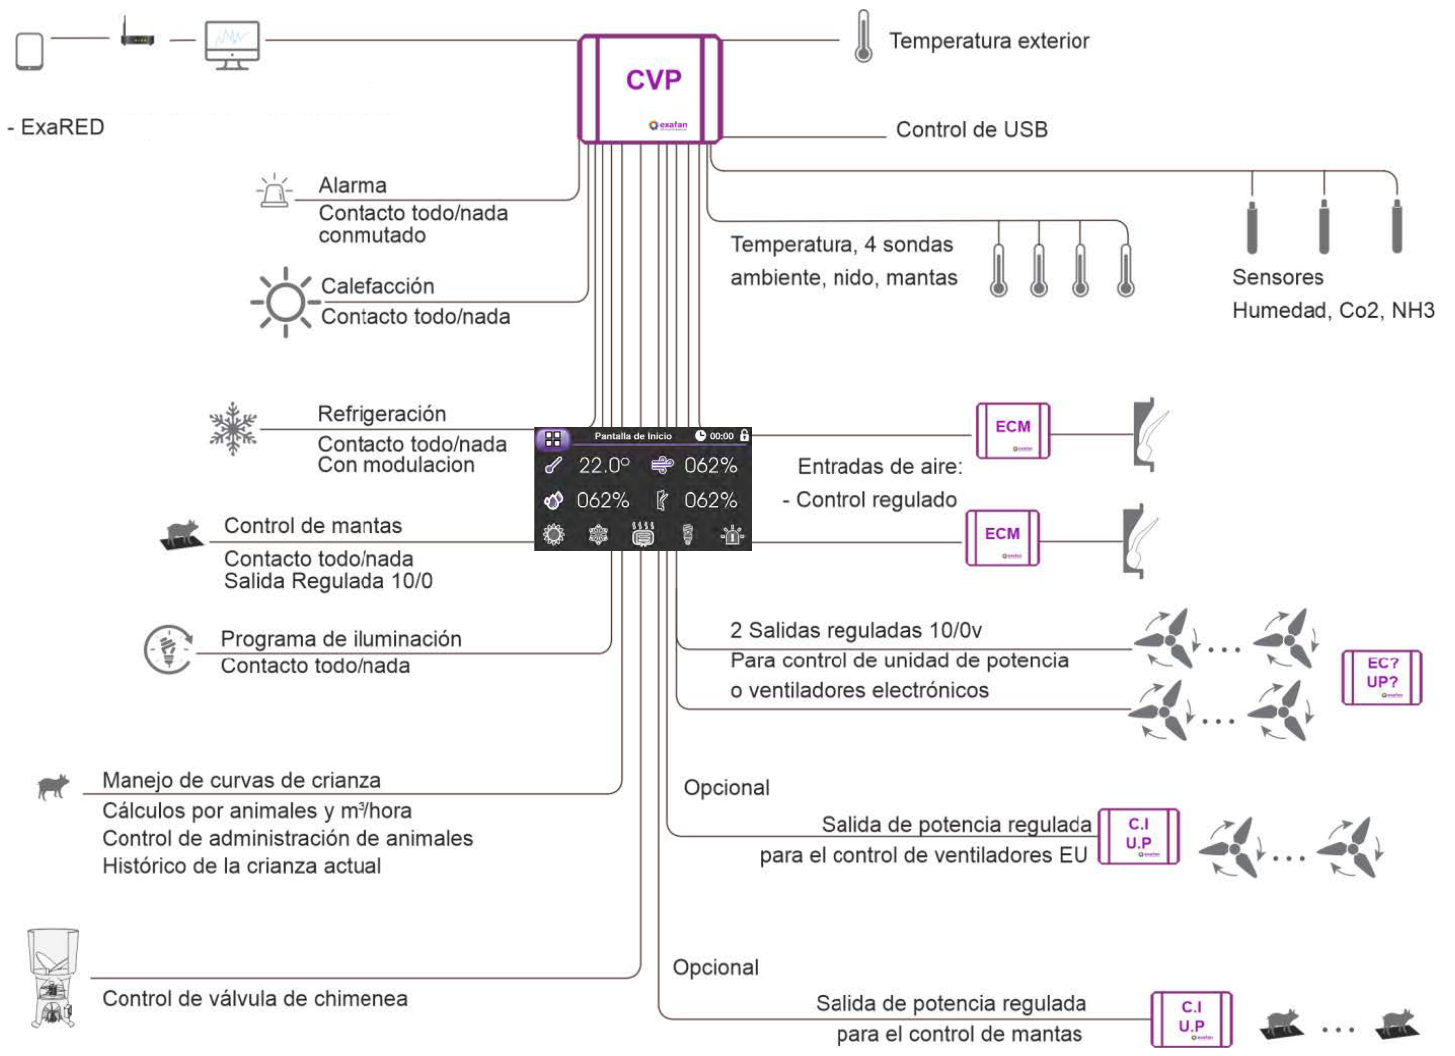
- ExaRED

CVP
exafan

Temperatura exterior

Control de USB

Alarma
Contacto todo/nada conmutado

Calefacción
Contacto todo/nada

Temperatura, 4 sondas ambiente, nido, mantas

Sensores
Humedad, Co2, NH3

Refrigeración
Contacto todo/nada
Con modulacion

Pantalla de Inicio 00:00
22.0º 062%
062% 062%

ECM

Entradas de aire:
- Control regulado

ECM

Control de mantas
Contacto todo/nada
Salida Regulada 10/0

Programa de iluminación
Contacto todo/nada

2 Salidas reguladas 10/0v
Para control de unidad de potencia
o ventiladores electrónicos

EC?
UP?

Manejo de curvas de crianza
Cálculos por animales y m³/hora
Control de administración de animales
Histórico de la crianza actual

Opcional

Salida de potencia regulada
para el control de ventiladores EU

C.I
U.P

Control de válvula de chimenea

Opcional

Salida de potencia regulada
para el control de mantas

C.I
U.P